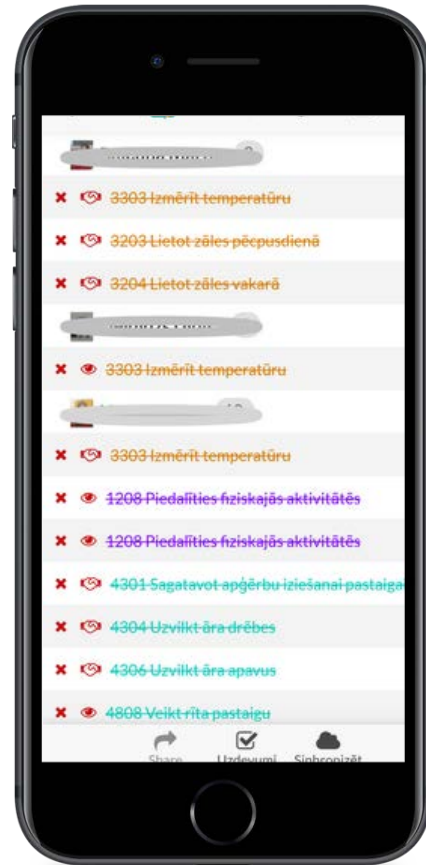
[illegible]

✖ 3303 Izmērīt temperatūru

✖ 3203 Lietot zāles pēcpusdienā

✖ 3204 Lietot zāles vakarā

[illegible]

✖ 3303 Izmērīt temperatūru

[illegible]

✖ 3303 Izmērīt temperatūru

✖ 1208 Piedalīties fiziskajās aktivitātēs

✖ 1208 Piedalīties fiziskajās aktivitātēs

✖ 4301 Sagatavot apģērbu iziešanai pastaiga

✖ 4304 Uzvilkt āra drēbes

✖ 4306 Uzvilkt āra apavus

✖ 4808 Veikt rīta pastaigu

Share Uzdevumi Sinhronizēt